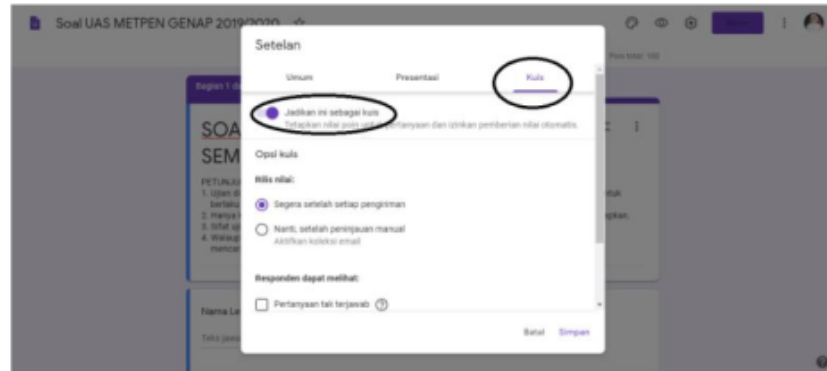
Soal UAS METPEN GENAP 2019/2020

Setelan

Umum

Presentasi

Kuis

Jadikan ini sebagai kuis

Tetapkan nilai poin untuk pertanyaan dan izinkan pemberian nilai otomatis.

Opsi kuis

Rilis nilai:

Segera setelah setiap pengiriman

Nanti, setelah peninjauan manual

Aktifkan koleksi email

Responden dapat melihat:

Pertanyaan tak terjawab

Batal

Simpan

Bagian 1 d

SOA

SEM

PETUNJU

1. Ujian d

berlaku

2. Hanya

3. Sifat uj

4. Walaup

mencar

Nama Le

Teks jaw

Poin total: 100

ntuk

pkan